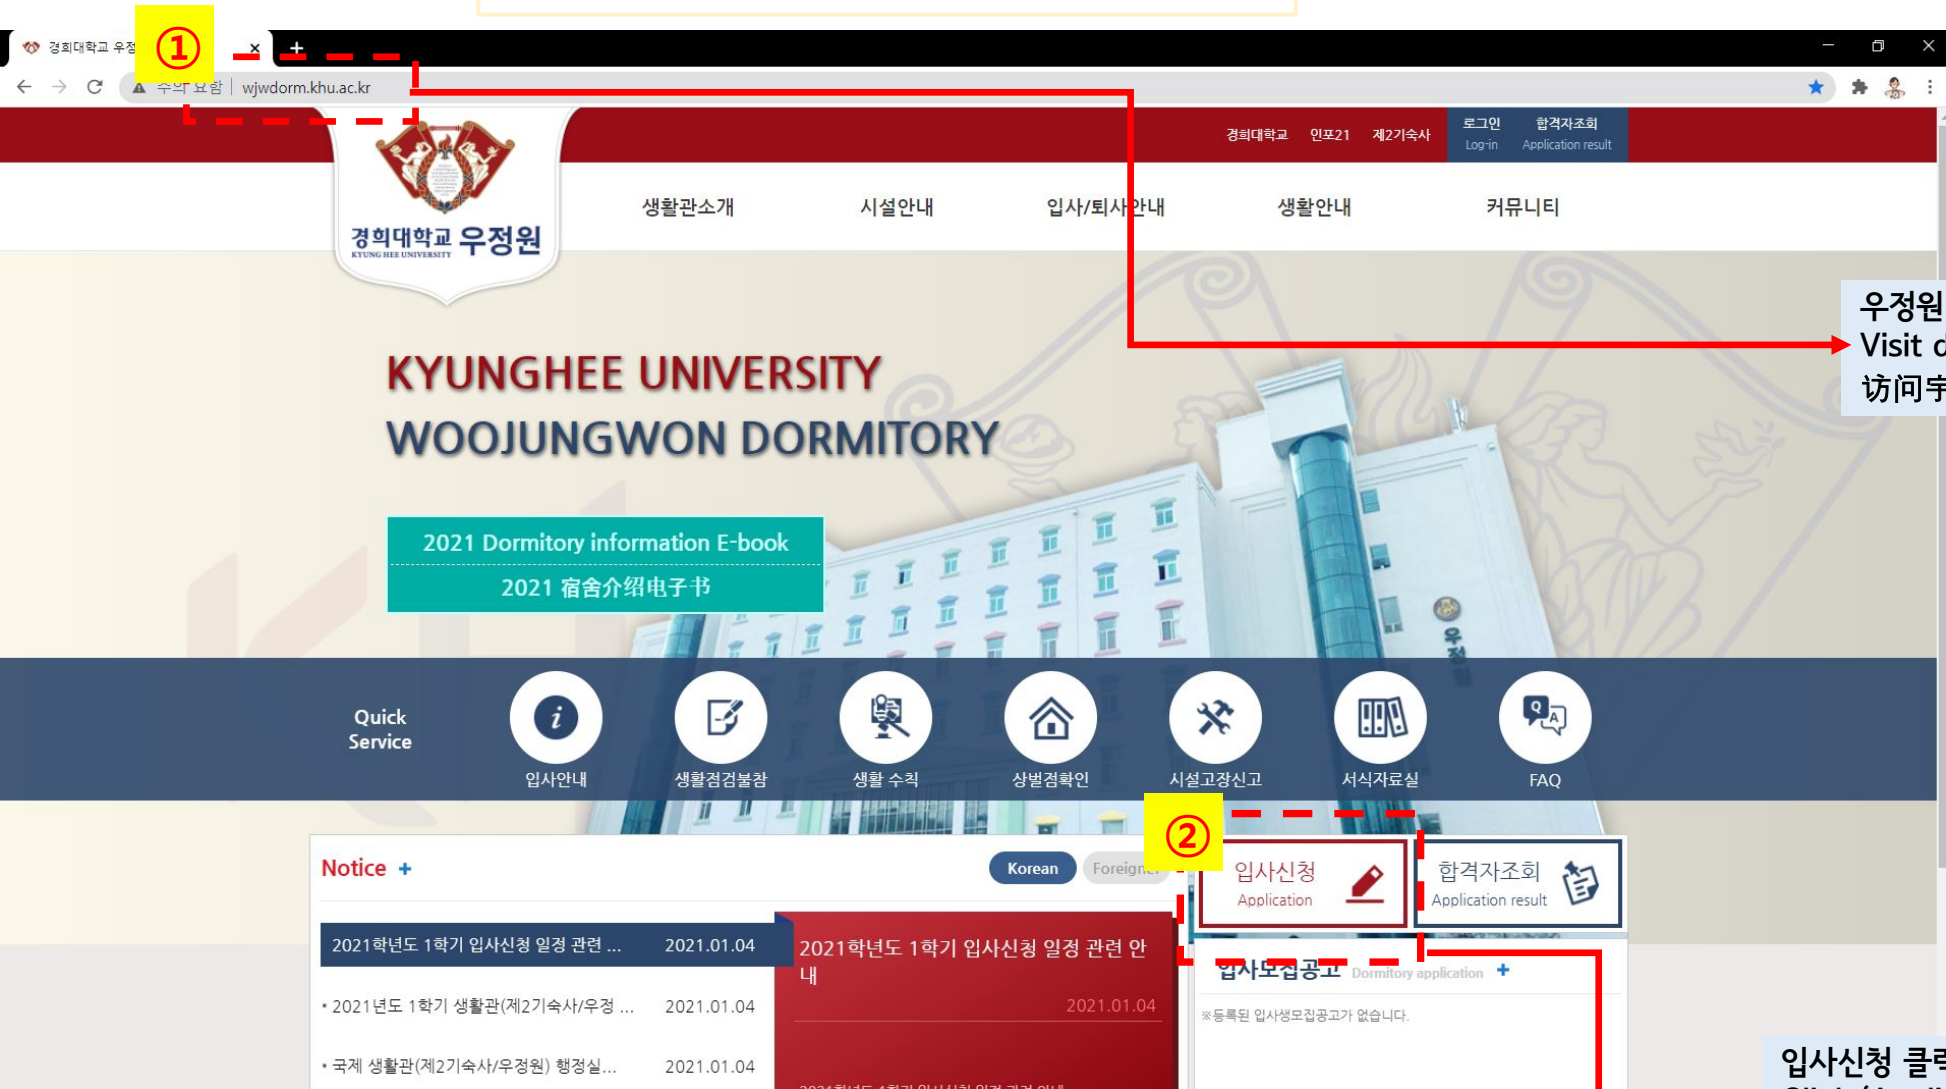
경희대학교 우정
①
주의 요함 | wjwdorm.khu.ac.kr

경희대학교 인포21 제2기숙사 로그인 Log-in 합격자조회 Application result

경희대학교 우정원
KYUNG HEE UNIVERSITY

생활관소개 시설안내 입사/퇴사안내 생활안내 커뮤니티

우정원
Visit o
访问宇

KYUNGHEE UNIVERSITY
WOOJUNGWON DORMITORY

2021 Dormitory information E-book
2021 宿舍介绍电子书

Quick Service
입사안내
생활점검불참
생활 수칙
상벌점확인
시설고장신고
서식자료실
FAQ

Notice +
Korean Foreigner

②
입사신청 Application
합격자조회 Application result

2021학년도 1학기 입사신청 일정 관련 ... 2021.01.04
2021학년도 1학기 입사신청 일정 관련 안내
2021.01.04
• 2021년도 1학기 생활관(제2기숙사/우정 ... 2021.01.04
• 국제 생활관(제2기숙사/우정원) 행정실... 2021.01.04

입사모집공고 Dormitory application +
※등록된 입사생모집공고가 없습니다.

입사신청 클릭